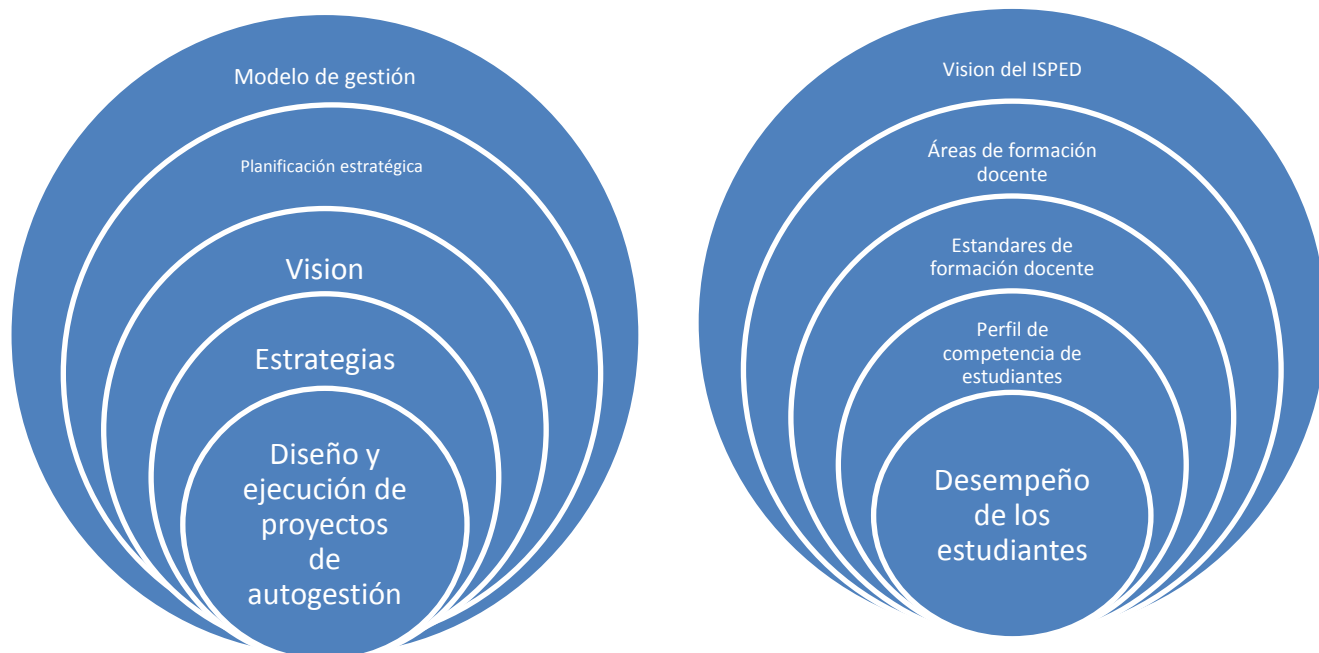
Modelo de gestión

Planificación estratégica

Vision

Estrategias

Diseño y ejecución de proyectos de autogestión

Vision del ISPED

Áreas de formación docente

Estandares de formación docente

Perfil de competencia de estudiantes

Desempeño de los estudiantes